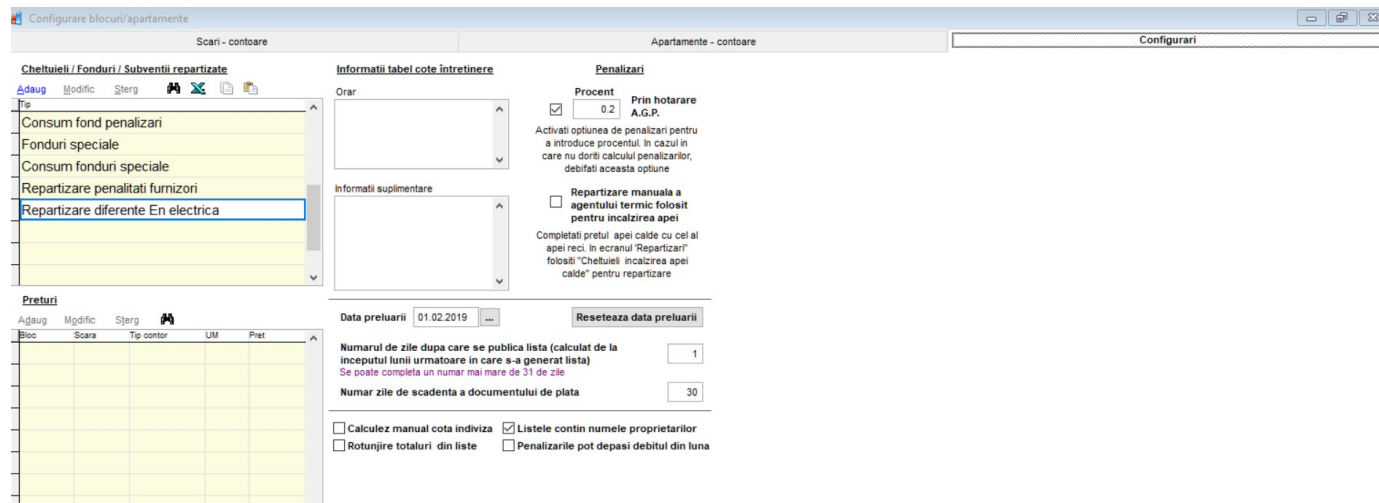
Configurare blocuri/apartamente

Scari - contoare | Apartamente - contoare | Configurari

Cheltuieli / Fonduri / Subventii repartizate

Adaug Modific Sterg

| Tip |
|---|
| Consum fond penalizari |
| Fonduri speciale |
| Consum fonduri speciale |
| Repartizare penalitati furnizori |
| Repartizare diferente En electrica |

Preturi

Adaug Modific Sterg

| Bloc | Scara | Tip contor | UM | Pret |
|---|---|---|---|---|

Informatii tabel cote întretinere

Orar

Informatii suplimentare

Penalizari

Procent

0.2

Prin hotarare A.G.P.

Activati optiunea de penalizari pentru a introduce procentul. In cazul in care nu doriti calculul penalizarilor, debifati aceasta optiune

Repartizare manuala a agentului termic folosit pentru incalzirea apei

Completati pretul apei calde cu cel al apei reci. In ecranul "Repartizari" folositi "Cheltuieli incalzirea apei calde" pentru repartizare

Data preluarii 01.02.2019 ...

Reseteaza data preluarii

Numarul de zile dupa care se publica lista (calculat de la inceputul lunii urmatoare in care s-a generat lista) 1

Se poate completa un numar mai mare de 31 de zile

Numar zile de scadenta a documentului de plata 30

Calculez manual cota indiviza

Listele contin numele proprietarilor

Rotunjire totaluri din liste

Penalizarile pot depasi debitul din luna